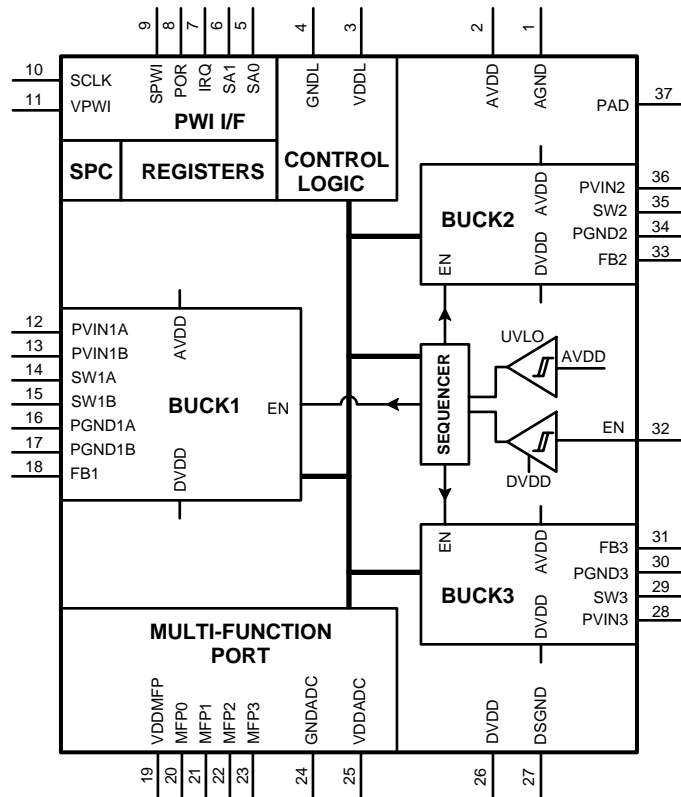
9 8 7 6 5 4 3 2 1

SPWI POR IRQ SA1 SA0 GNDL VDDL AVDD AGND

10 SCLK
11 VPWI

PWI I/F

PAD 37

SPC REGISTERS

CONTROL LOGIC

BUCK2
AVDD
DVDD
EN
PVIN2 36
SW2 35
PGND2 34
FB2 33

12 PVIN1A
13 PVIN1B
14 SW1A
15 SW1B
16 PGND1A
17 PGND1B
18 FB1

AVDD
BUCK1
EN
DVDD

SEQUENCER

UVLO
AVDD

EN 32
DVDD

BUCK3
EN
AVDD
DVDD
FB3 31
PGND3 30
SW3 29
PVIN3 28

MULTI-FUNCTION PORT

VDDMFP MFP0 MFP1 MFP2 MFP3 GNDADC VDDADC DVDD DSGND

19 20 21 22 23 24 25 26 27